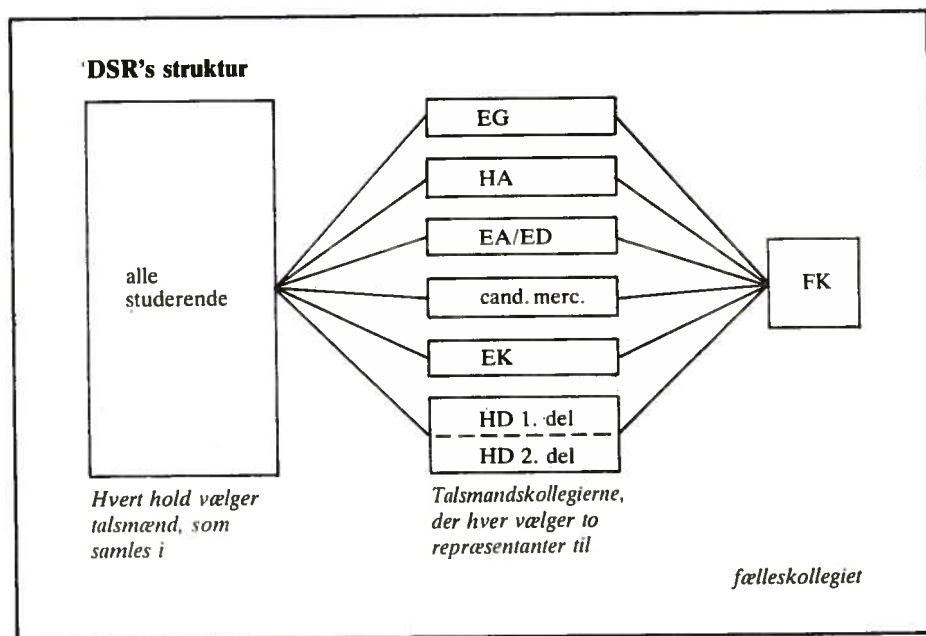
DSR's struktur

alle studerende

EG

HA

EA/ED

cand. merc.

EK

HD 1. del

HD 2. del

FK

Hvert hold vælger talsmænd, som samles i

Talsmandskollegierne, der hver vælger to repræsentanter til

fælleskollegiet